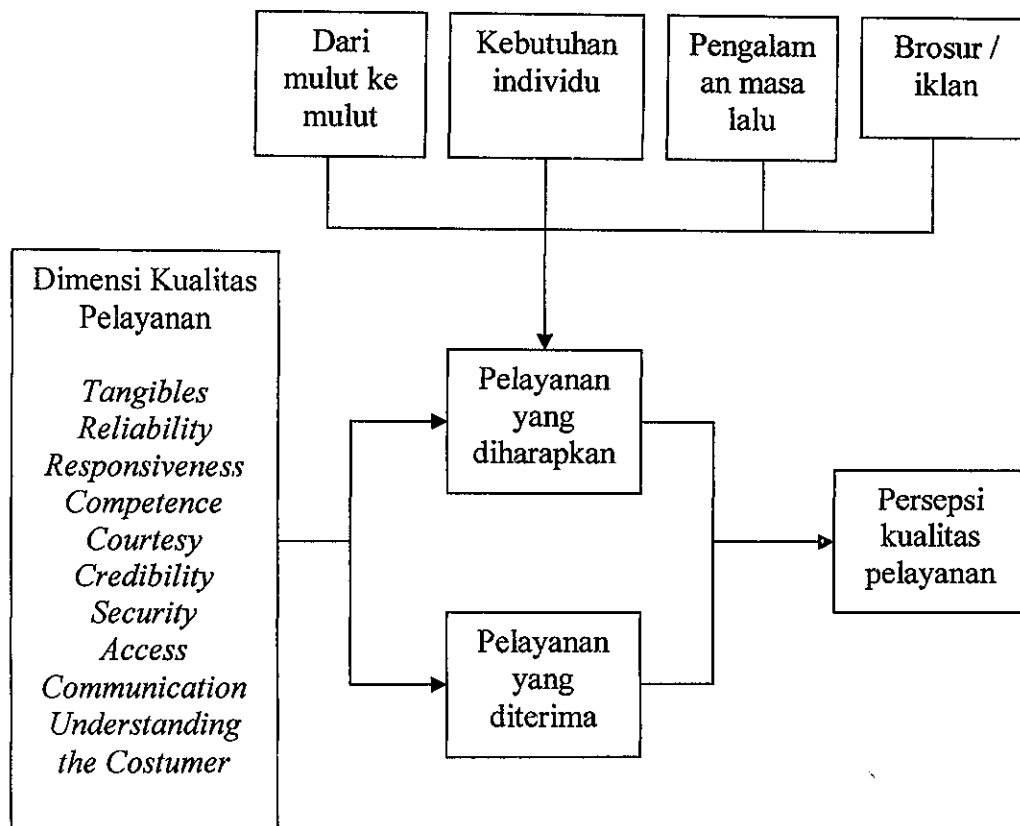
Dari mulut ke mulut

Kebutuhan individu

Pengalam an masa lalu

Brosur / iklan

Dimensi Kualitas Pelayanan

*Tangibles*
*Reliability*
*Responsiveness*
*Competence*
*Courtesy*
*Credibility*
*Security*
*Access*
*Communication*
*Understanding the Costumer*

Pelayanan yang diharapkan

Pelayanan yang diterima

Persepsi kualitas pelayanan